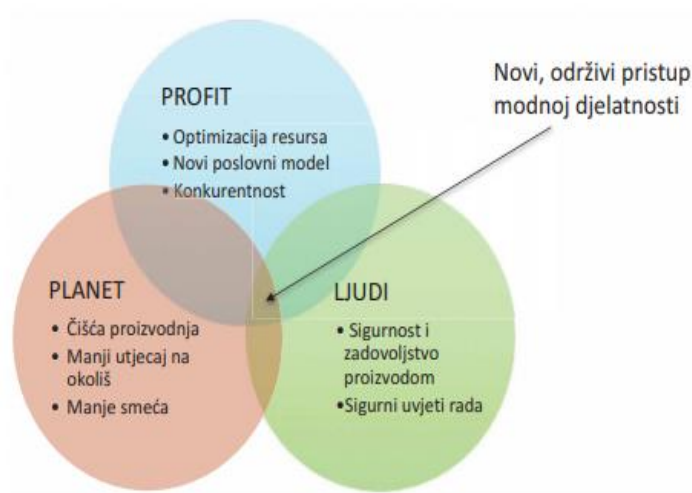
Novi, održivi pristup modnoj djelatnosti

PROFIT
• Optimizacija resursa
• Novi poslovni model
• Konkurentnost

PLANET
• Čišća proizvodnja
• Manji utjecaj na okoliš
• Manje smeća

LJUDI
• Sigurnost i zadovoljstvo proizvodom
•Sigurni uvjeti rada